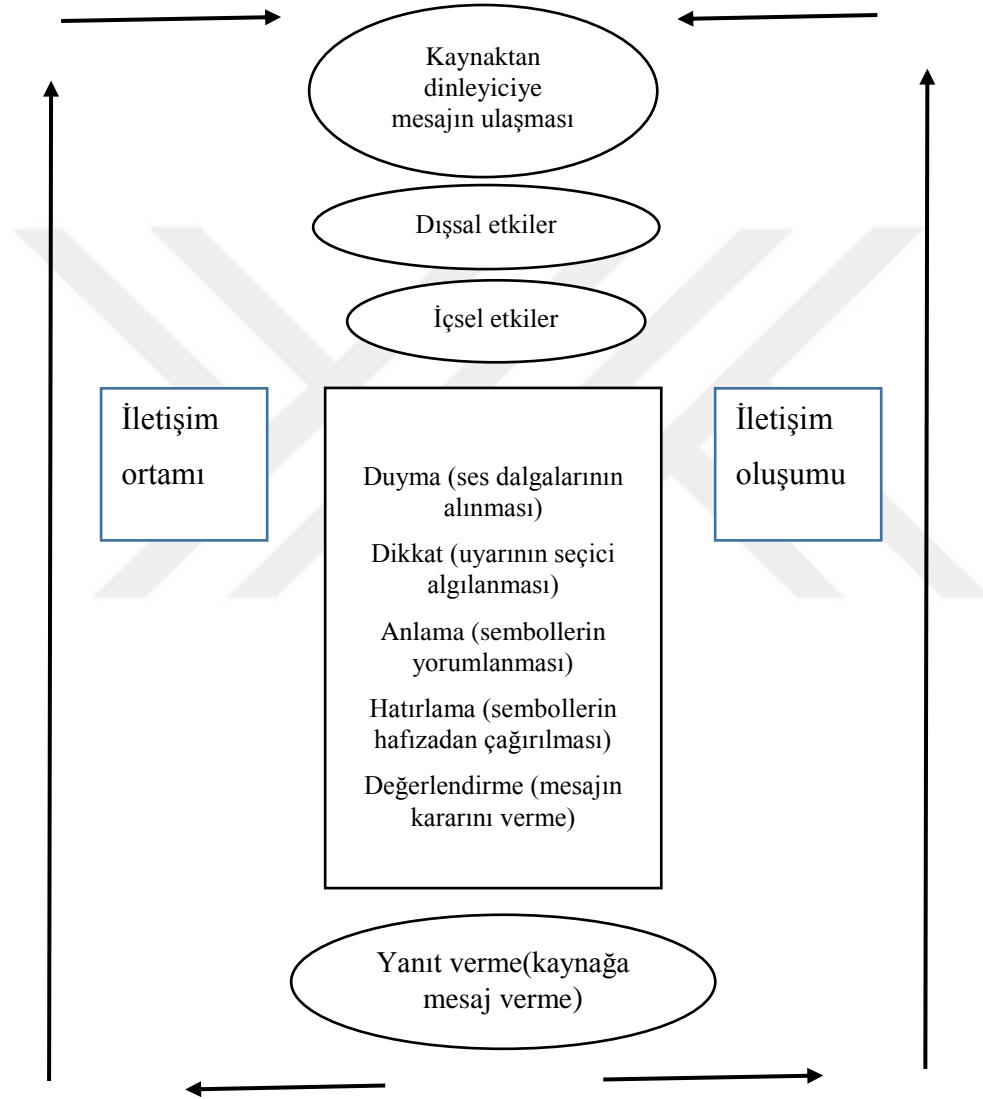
Kaynaktan dinleyiciye mesajın ulaşması

Dışsal etkiler

İçsel etkiler

İletişim ortamı

Duyma (ses dalgalarının alınması)

Dikkat (uyarının seçici algılanması)

Anlama (sembollerin yorumlanması)

Hatırlama (sembollerin hafızadan çağırılması)

Değerlendirme (mesajın kararını verme)

İletişim oluşumu

Yanıt verme(kaynağa mesaj verme)